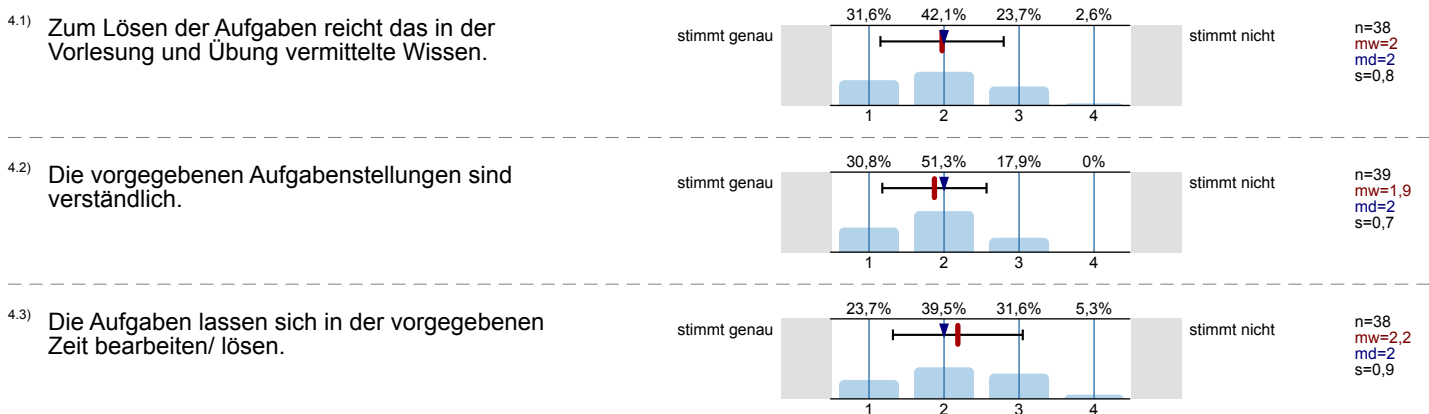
4.1) Zum Lösen der Aufgaben reicht das in der Vorlesung und Übung vermittelte Wissen.

| 31,6% | 42,1% | 23,7% | 2,6% |
|---|---|---|---|
| 1 | 2 | 3 | 4 |

stimmt genau

stimmt nicht

n=38
mw=2
md=2
s=0,8

4.2) Die vorgegebenen Aufgabenstellungen sind verständlich.

| 30,8% | 51,3% | 17,9% | 0% |
|---|---|---|---|
| 1 | 2 | 3 | 4 |

stimmt genau

stimmt nicht

n=39
mw=1,9
md=2
s=0,7

4.3) Die Aufgaben lassen sich in der vorgegebenen Zeit bearbeiten/ lösen.

| 23,7% | 39,5% | 31,6% | 5,3% |
|---|---|---|---|
| 1 | 2 | 3 | 4 |

stimmt genau

stimmt nicht

n=38
mw=2,2
md=2
s=0,9